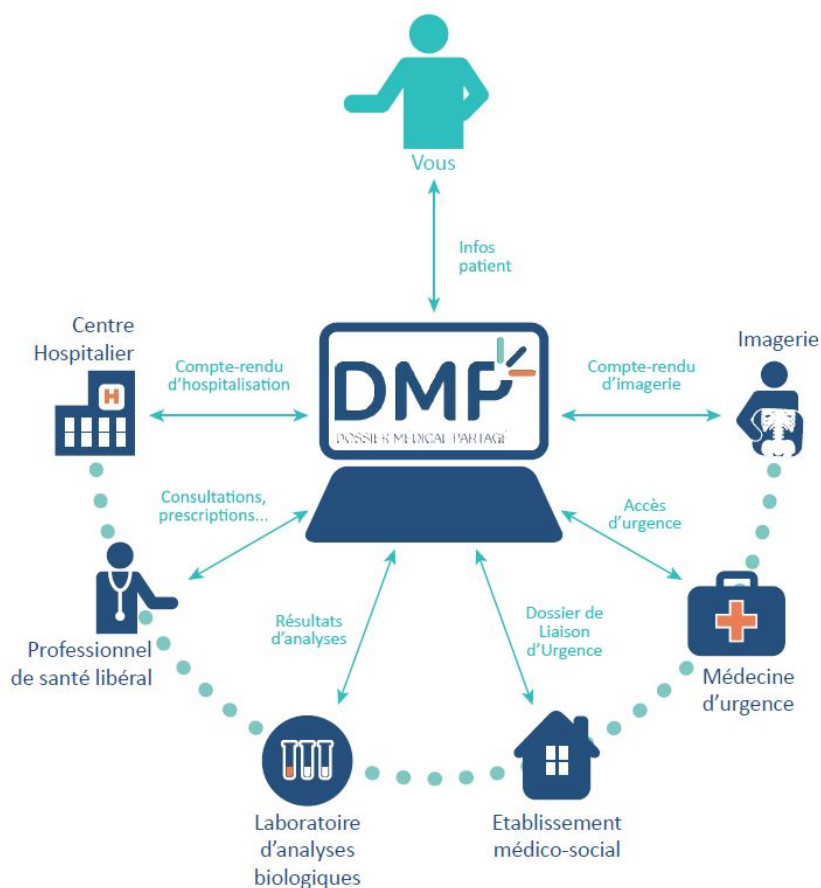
Vous

Infos patient

Centre Hospitalier

Compte-rendu d'hospitalisation

DMP
DOSSIER MÉDICAL PARTAGÉ

Compte-rendu d'imagerie

Imagerie

Consultations, prescriptions...

Accès d'urgence

Professionnel de santé libéral

Résultats d'analyses

Dossier de Liaison d'Urgence

Médecine d'urgence

Laboratoire d'analyses biologiques

Etablissement médico-social